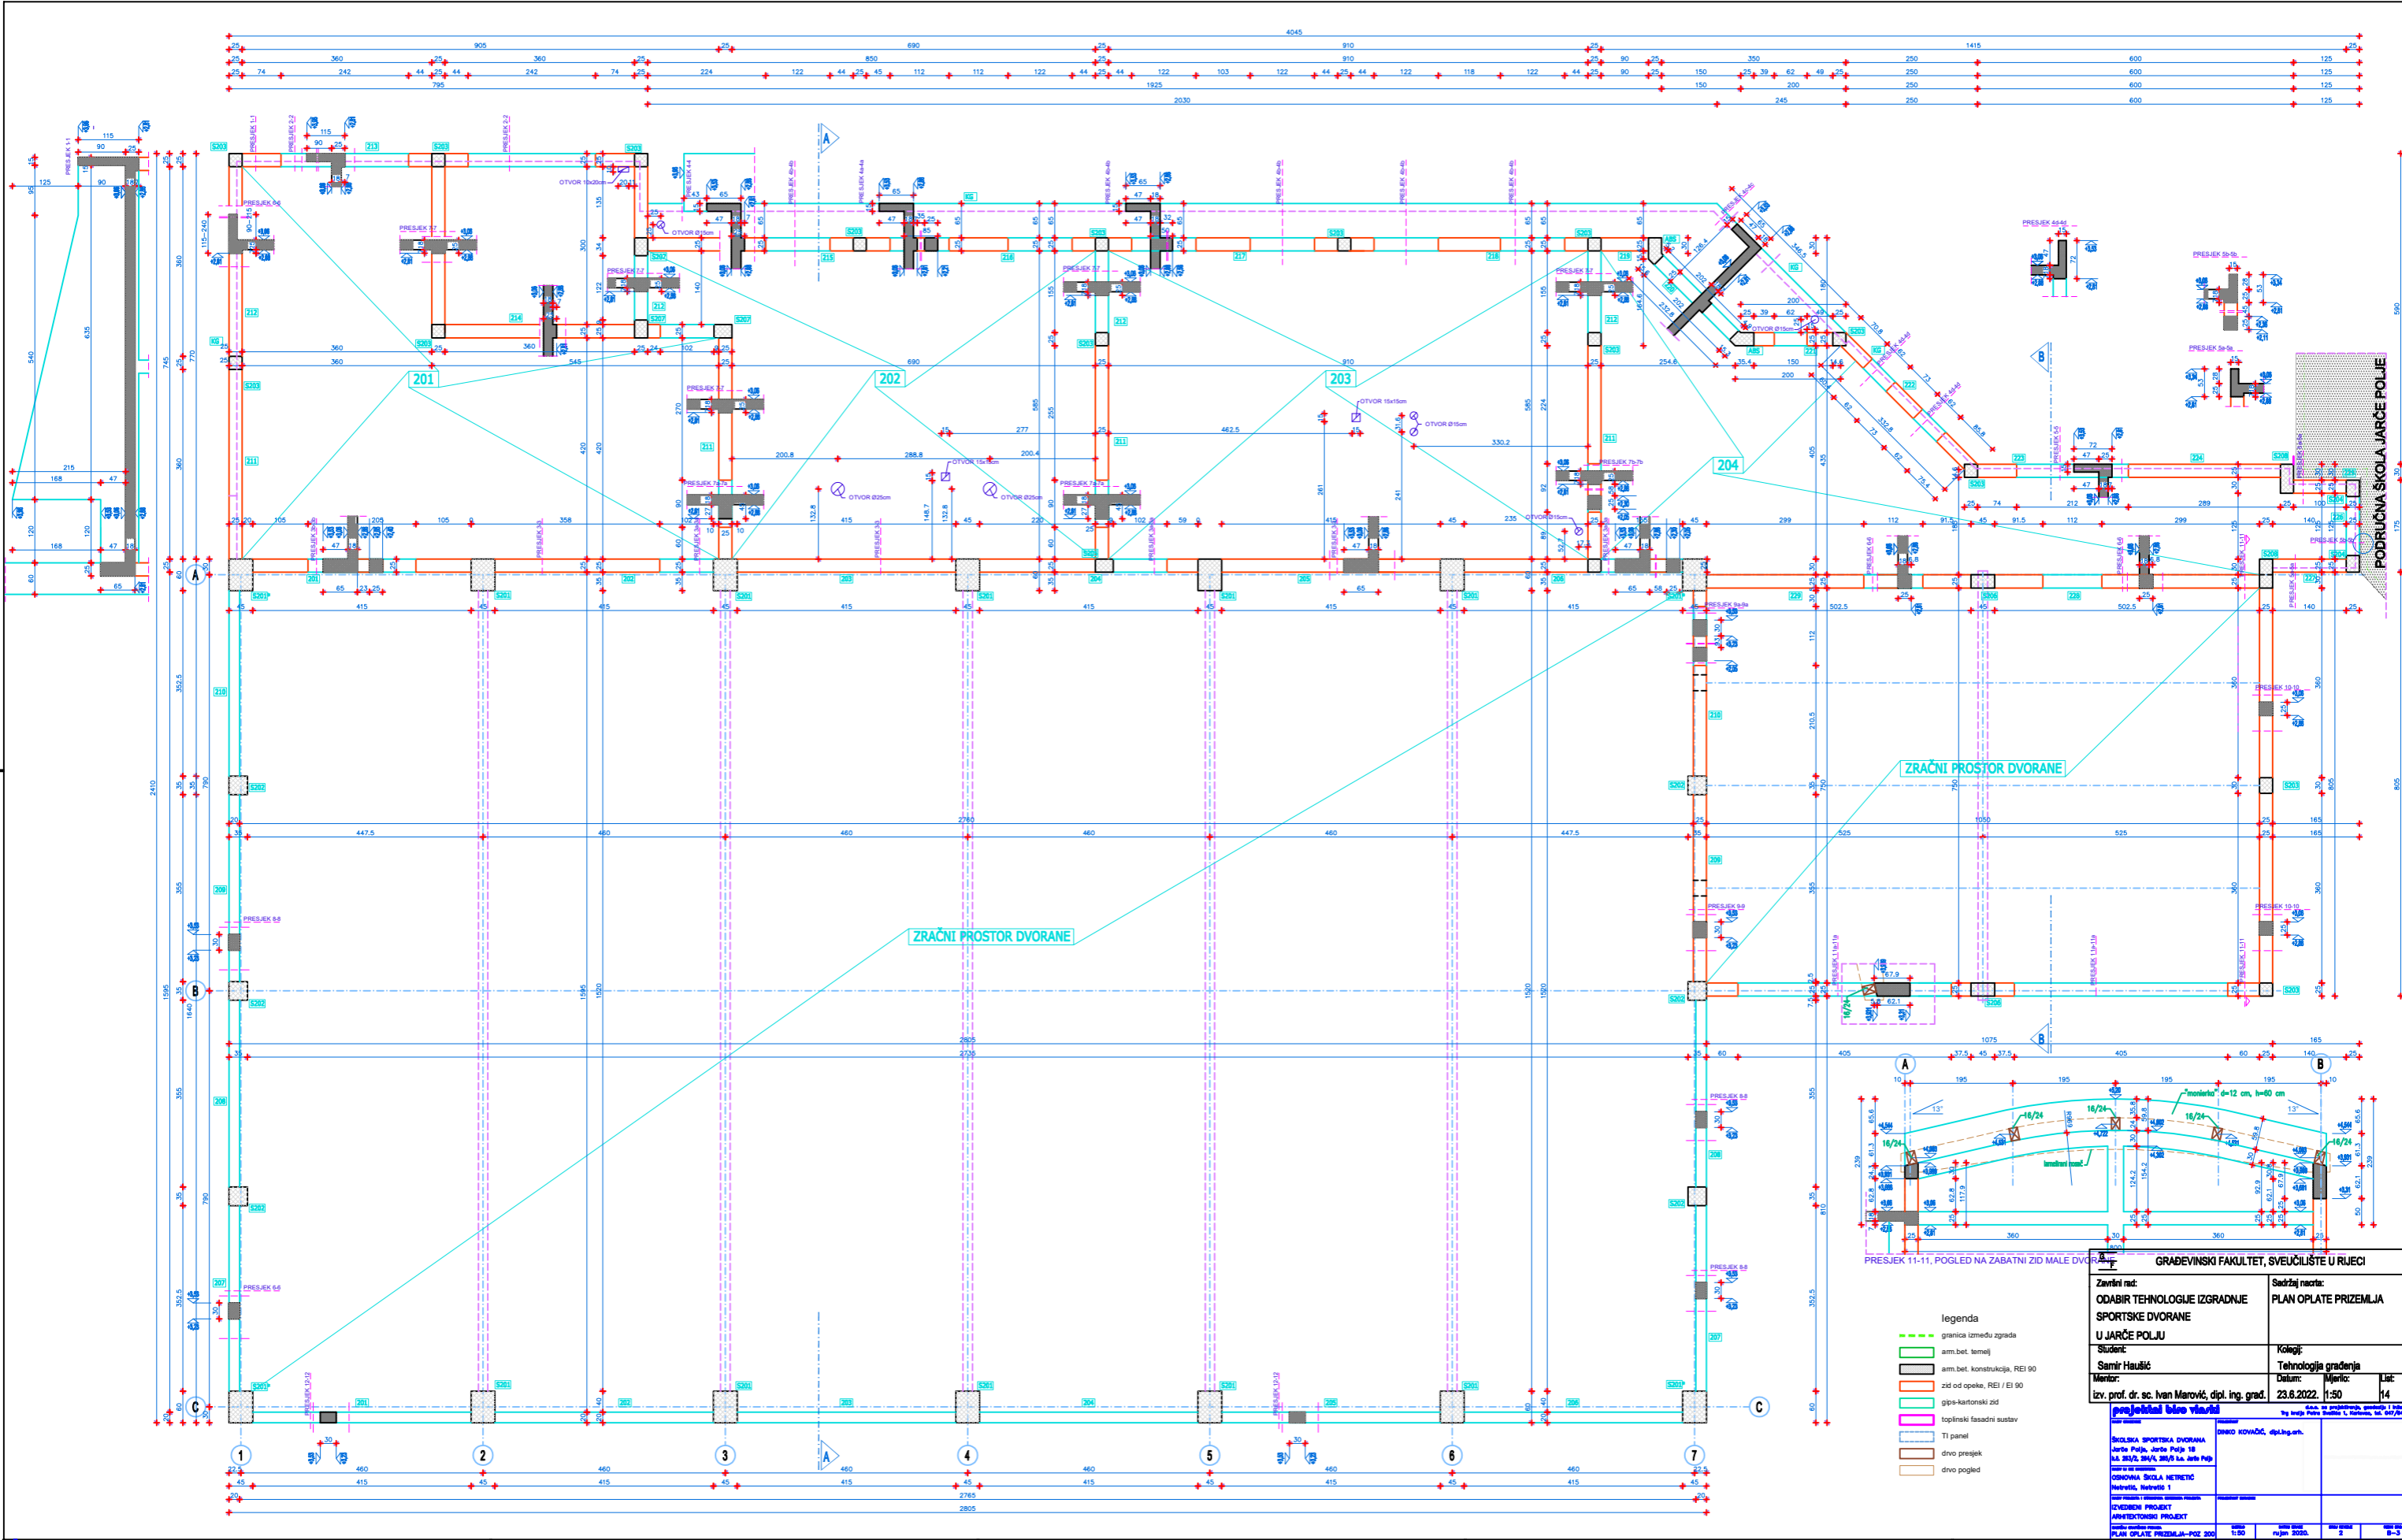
4045

201

202

203

204

ZRAČNI PROSTOR DVORANE

ZRAČNI PROSTOR DVORANE

PODRUČNA ŠKOLA JARČE POLJE

PRESJEK 11-11, POGLED NA ZABATNI ZID MALE DVORANE

legenda

granica između zgrada

arm.bet. temelj

arm.bet. konstrukcija, REI 90

zid od opeke, REI / EI 90

gips-kartonski zid

toplinski fasadni sustav

TI panel

drvo presjek

drvo pogled

GRAĐEVINSKI FAKULTET, SVEUČILIŠTE U RIJECI

Završni rad:
ODABIR TEHNOLOGIJE IZGRADNJE SPORTSKE DVORANE U JARČE POLJU

Sadržaj nacrta:
PLAN OPLATE PRIZEMLJA

Student:
Samir Haušić

Kolegij:
Tehnologija građenja

Mentor:
izv. prof. dr. sc. Ivan Marović, dipl. ing. grad.

Datum: 23.6.2022.

Mjerilo: 1:50

List: 14

projektni biro vlasić

ŠKOLSKA SPORTSKA DVORANA
Jarče Polje, Jarče Polje 18

OSNOVNA ŠKOLA NETRETIĆ
Netretić, Netretić 1

IZVEDBENI PROJEKT
ARHITEKTONSKI PROJEKT

DINKO KOVAČIĆ, dipl.ing.arh.

PLAN OPLATE PRIZEMLJA-POZ 200

1:50

rujan 2020.